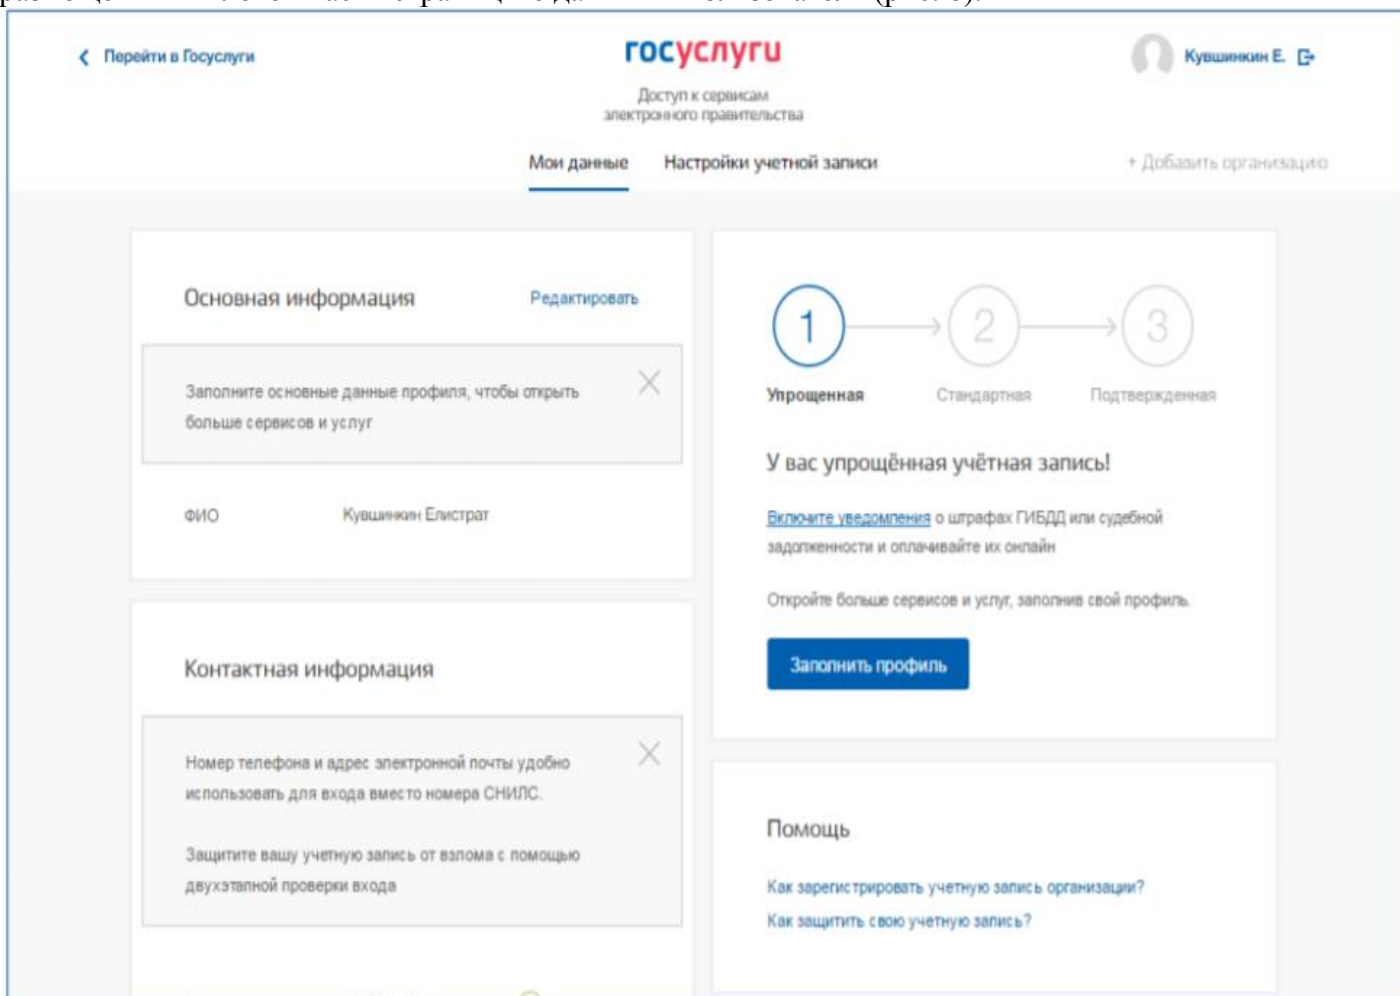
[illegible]

Перейти в Госуслуги

госуслуги

Доступ к сервисам электронного правительства

Кувшинкин Е.

Мои данные

Настройки учетной записи

+ Добавить организацию

Основная информация

Редактировать

Заполните основные данные профиля, чтобы открыть больше сервисов и услуг

ФИО

Кувшинкин Елистрат

Контактная информация

Номер телефона и адрес электронной почты удобно использовать для входа вместо номера СНИЛС.

Защитите вашу учетную запись от взлома с помощью двухэтапной проверки входа

1

2

3

Упрощенная

Стандартная

Подтвержденная

У вас упрощённая учётная запись!

Включите уведомления о штрафах ГИБДД или судебной задолженности и оплачивайте их онлайн

Откройте больше сервисов и услуг, заполнив свой профиль.

Заполнить профиль

Помощь

Как зарегистрировать учетную запись организации?

Как защитить свою учетную запись?